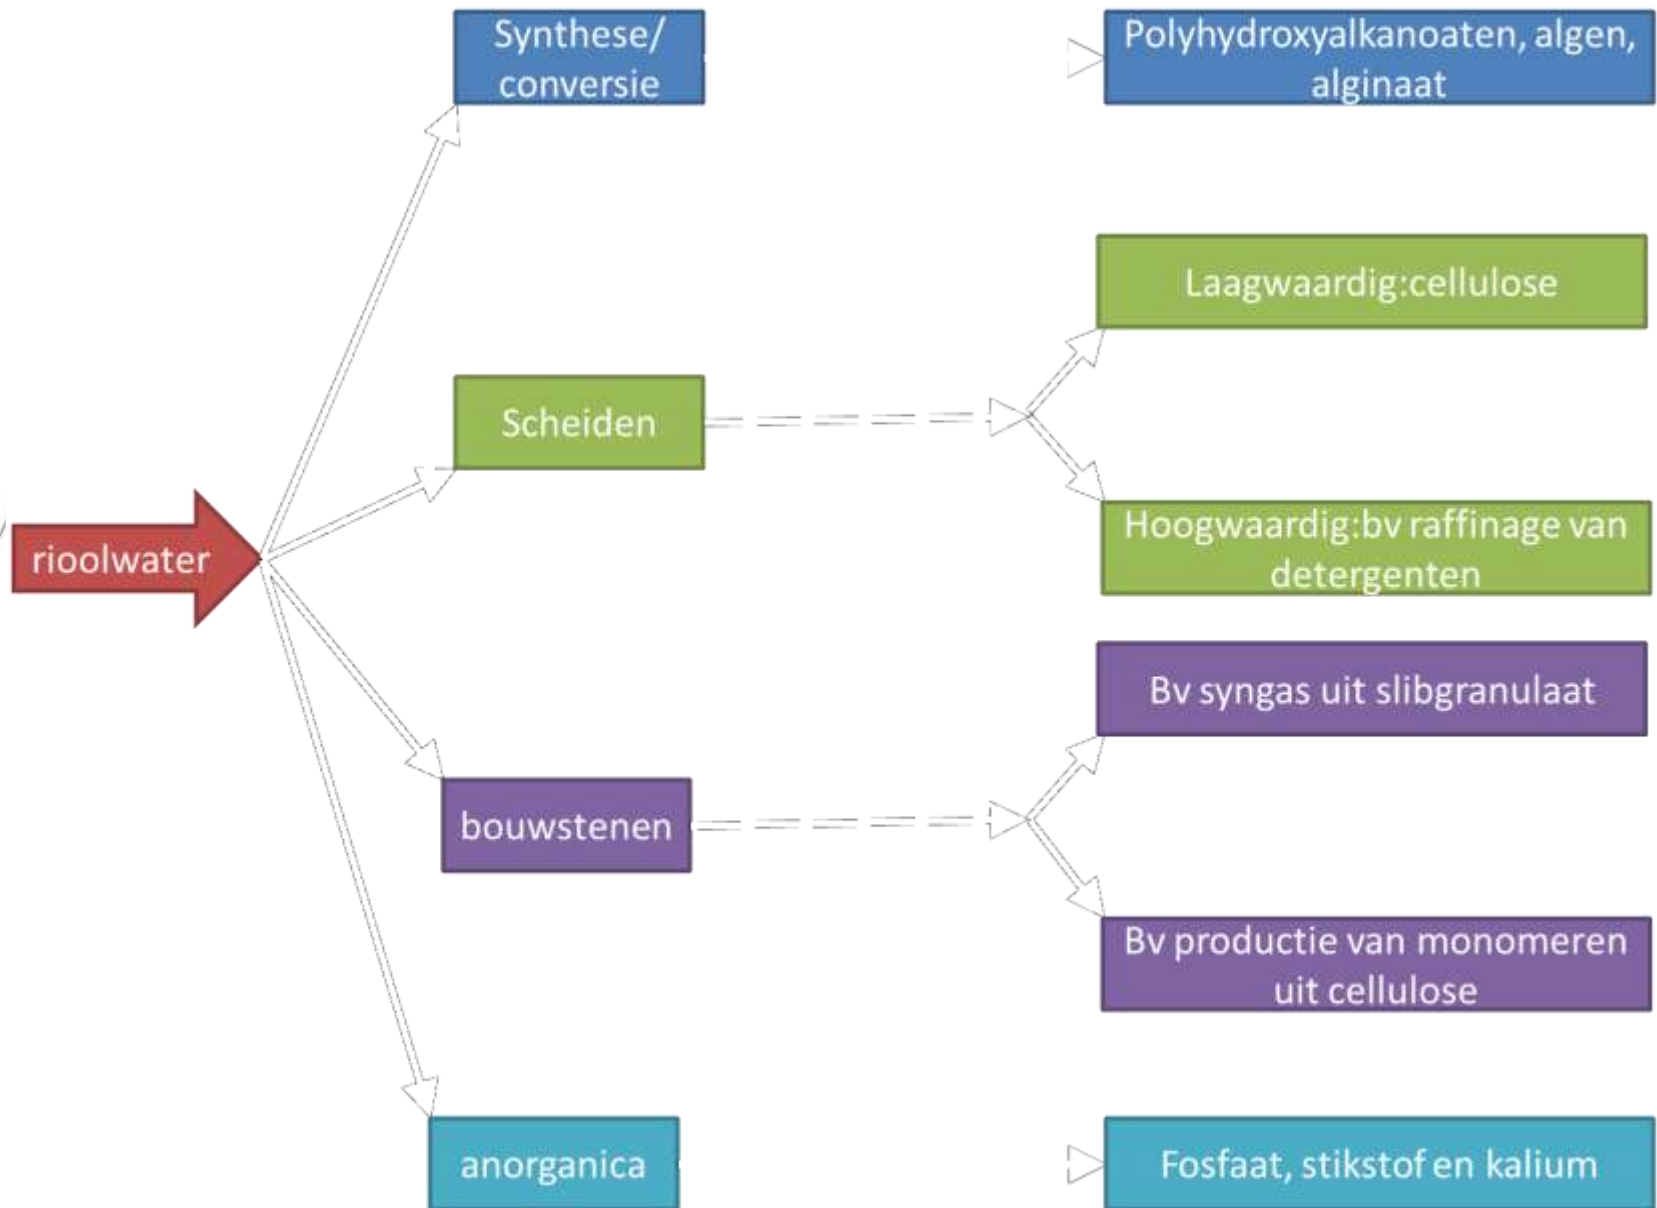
riool­water

Synthese/ conversie

Polyhydroxyalkanoaten, algen, alginaat

Scheiden

Laagwaardig:cellulose

Hoogwaardig:bv raffinage van detergenten

bouwstenen

Bv syngas uit slibgranulaat

Bv productie van monomeren uit cellulose

anorganica

Fosfaat, stikstof en kalium